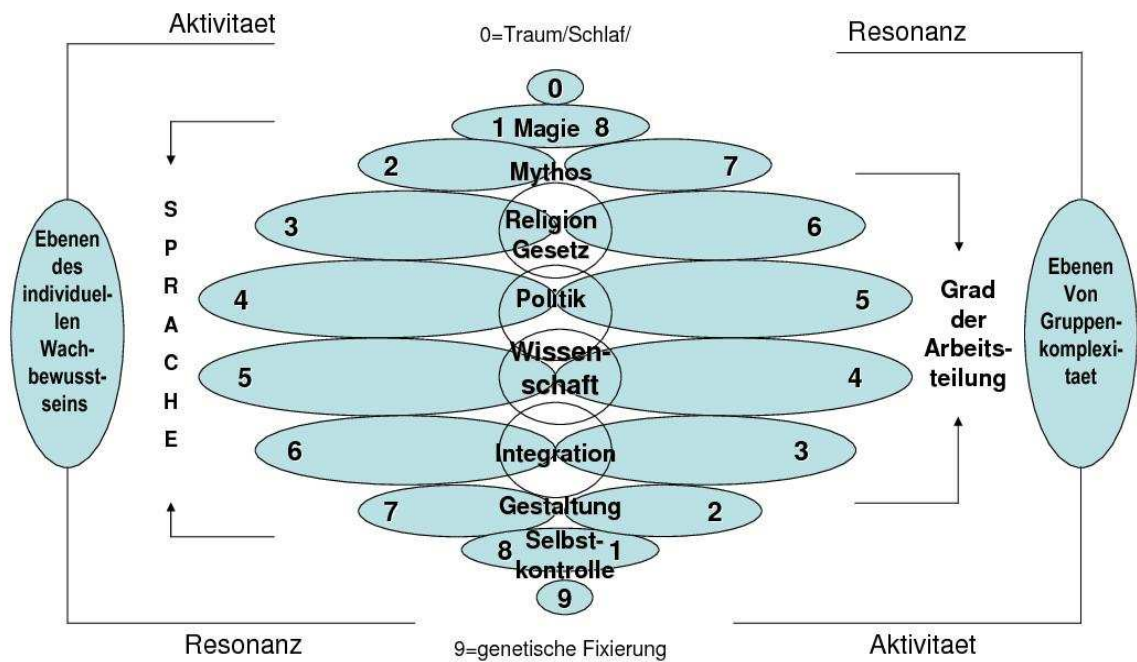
Aktivitaet

0=Traum/Schlaf/

Resonanz

0

1 Magie 8

2 Mythos 7

3 Religion Gesetz 6

4 Politik 5

5 Wissenschaft 4

6 Integration 3

7 Gestaltung 2

8 Selbstkontrolle 1

9

S P R A C H E

Ebenen des individuellen Wachbewusstseins

Grad der Arbeitsteilung

Ebenen Von Gruppenkomplexitaet

Resonanz

9=genetische Fixierung

Aktivitaet